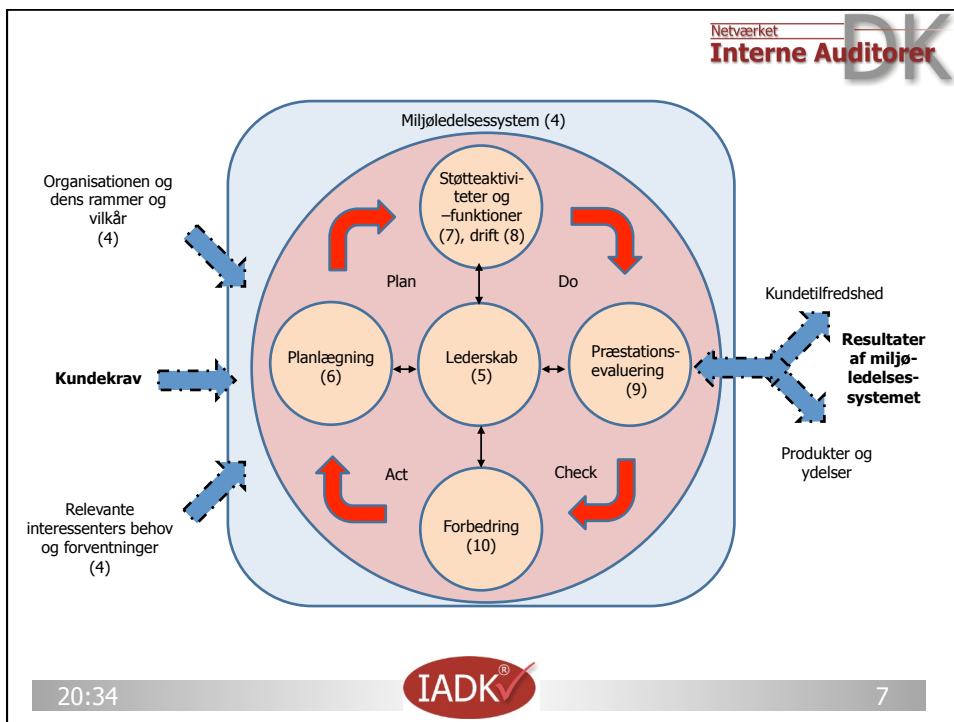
Netværket
Interne Auditorer
DK

Miljøledelsessystem (4)

Organisationen og dens rammer og vilkår (4)

Kundekrav

Relevante interessenters behov og forventninger (4)

Støtteaktiviteter og –funktioner (7), drift (8)

Plan

Do

Planlægning (6)

Lederskab (5)

Præstationsevaluering (9)

Act

Check

Forbedring (10)

Kundetilfredshed

Resultater af miljøledelsessystemet

Produkter og ydelser

20:34

IADK®

7